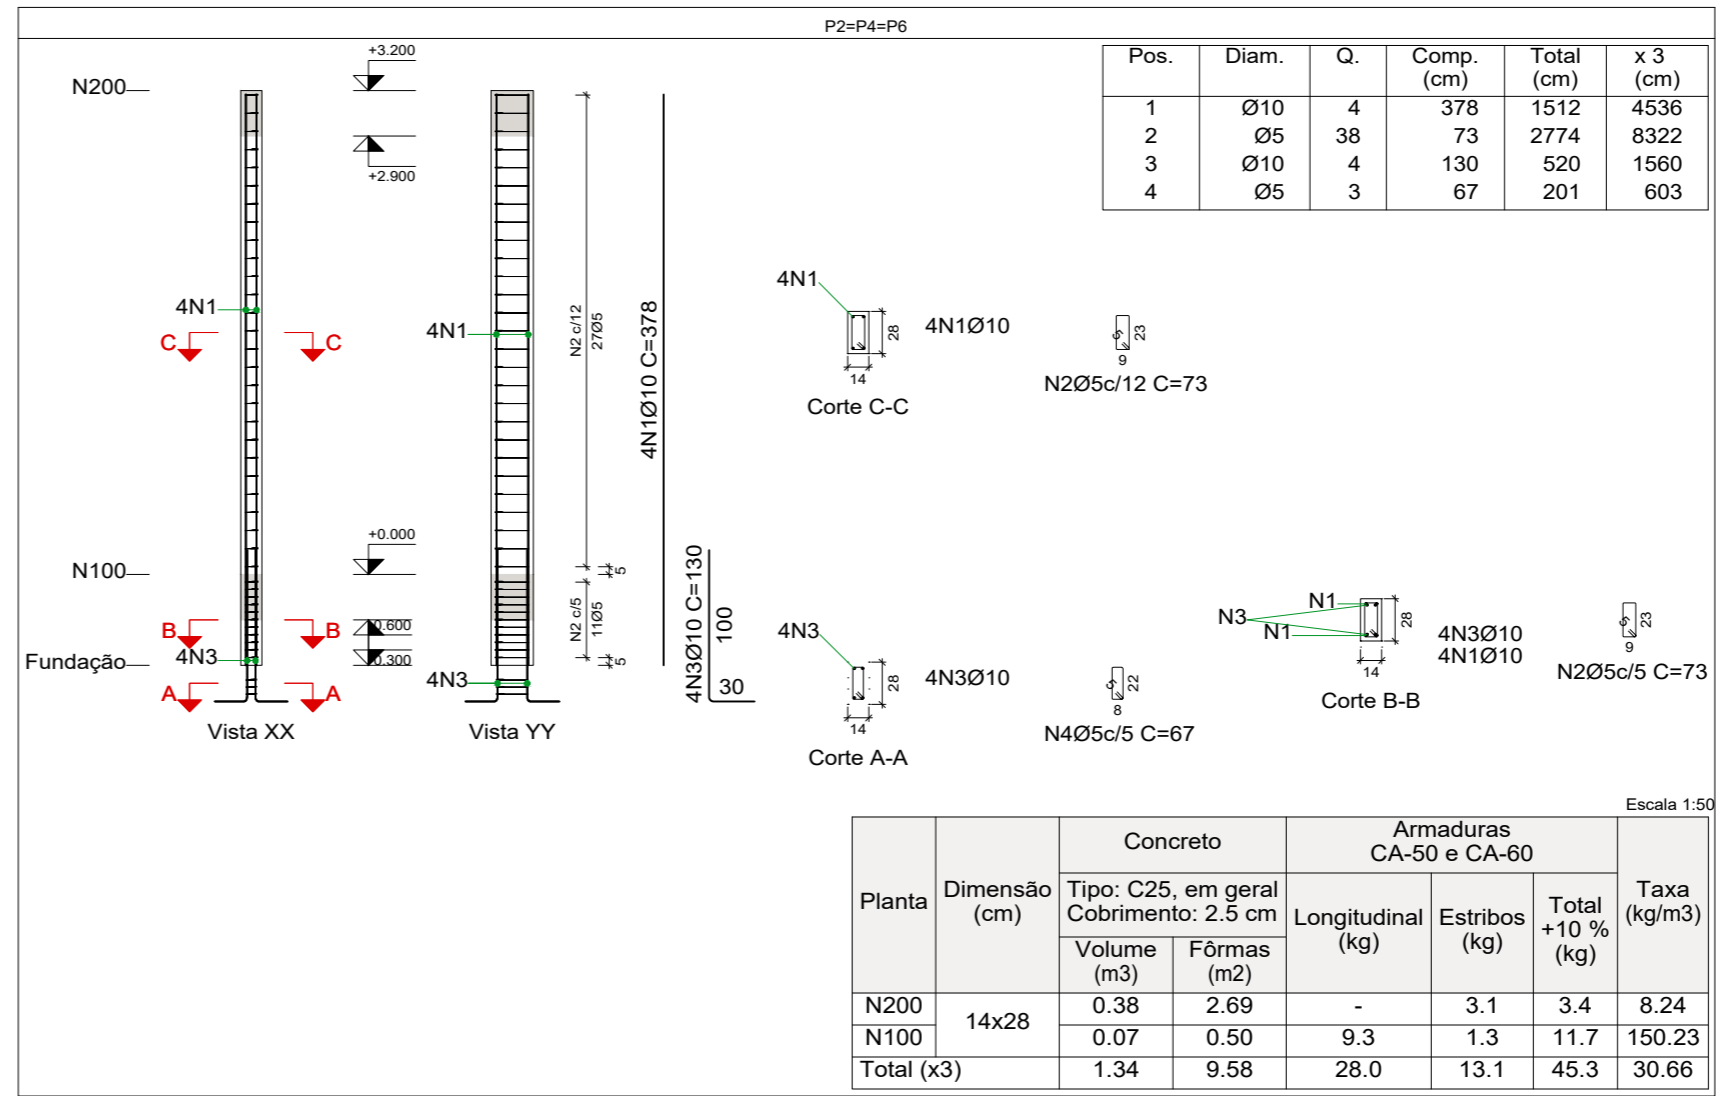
P2=P4=P6

| Pos. | Diam. | Q. | Comp. (cm) | Total (cm) | x 3 (cm) |
|---|---|---|---|---|---|
| 1 | Ø10 | 4 | 378 | 1512 | 4536 |
| 2 | Ø5 | 38 | 73 | 2774 | 8322 |
| 3 | Ø10 | 4 | 130 | 520 | 1560 |
| 4 | Ø5 | 3 | 67 | 201 | 603 |

N200
+3.200
+2.900
4N1
C C
+0.000
N100
B B
-0.600
-0.300
Fundação
4N3
A A
Vista XX

4N1
N2 c/12 27Ø5
N2 c/5 11Ø5
5
5
4N3
Vista YY

4N1Ø10 C=378
4N3Ø10 C=130
100
30

4N1
28
14
4N1Ø10
Corte C-C

23
9
N2Ø5c/12 C=73

4N3
28
14
4N3Ø10
Corte A-A

22
8
N4Ø5c/5 C=67

N3
N1
N1
28
14
4N3Ø10
4N1Ø10
Corte B-B

23
9
N2Ø5c/5 C=73

Escala 1:50

| Planta | Dimensão (cm) | Concreto Tipo: C25, em geral Cobrimento: 2.5 cm Volume (m3) | Fôrmas (m2) | Armaduras CA-50 e CA-60 Longitudinal (kg) | Estribos (kg) | Total +10 % (kg) | Taxa (kg/m3) |
|---|---|---|---|---|---|---|---|
| N200 | 14x28 | 0.38 | 2.69 | - | 3.1 | 3.4 | 8.24 |
| N100 | | 0.07 | 0.50 | 9.3 | 1.3 | 11.7 | 150.23 |
| Total (x3) | | 1.34 | 9.58 | 28.0 | 13.1 | 45.3 | 30.66 |